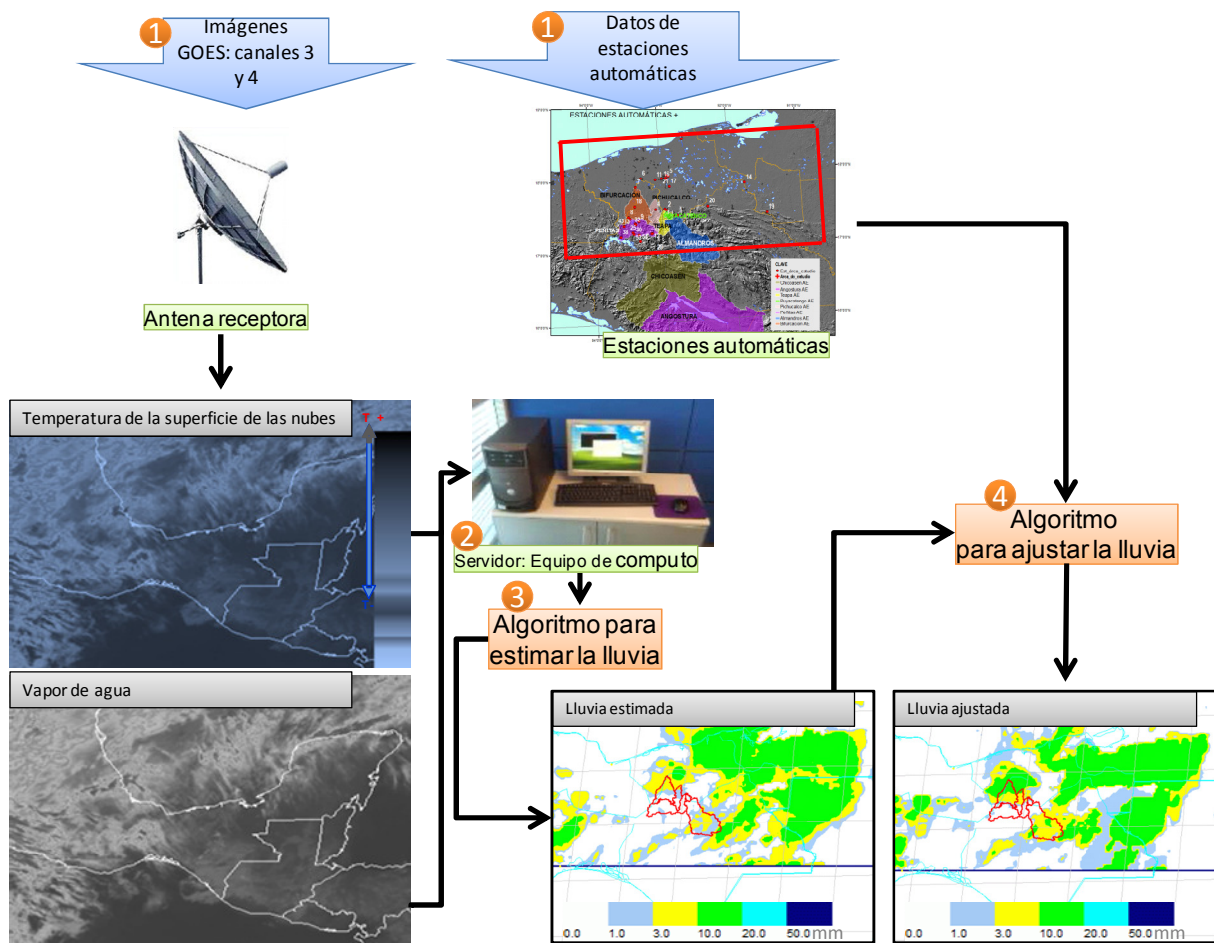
1 Imágenes GOES: canales 3 y 4

1 Datos de estaciones automáticas

ESTACIONES AUTOMÁTICAS +

BIFURCACIÓN

PICHUCALCO

ALMANDROS

CHICOASÉN

ANGOSTURA

CLAVE

Antena receptora

Estaciones automáticas

Temperatura de la superficie de las nubes

2 Servidor: Equipo de computo

3 Algoritmo para estimar la lluvia

4 Algoritmo para ajustar la lluvia

Vapor de agua

Lluvia estimada

0.0 1.0 3.0 10.0 20.0 50.0 mm

Lluvia ajustada

0.0 1.0 3.0 10.0 20.0 50.0 mm